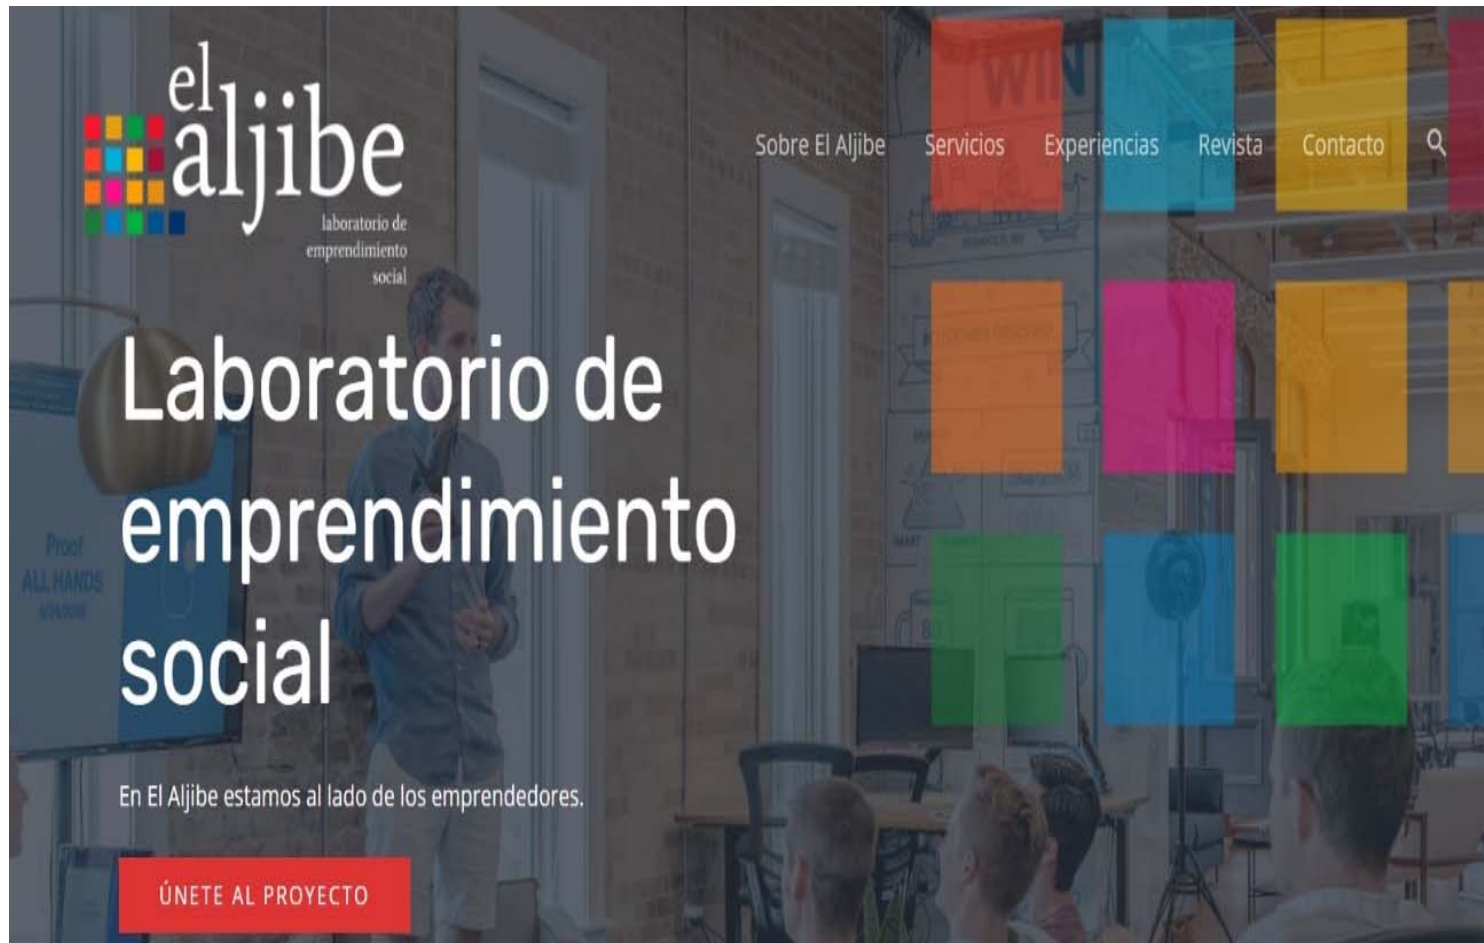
el aljibe
laboratorio de emprendimiento social

Sobre El Aljibe Servicios Experiencias Revista Contacto

Laboratorio de emprendimiento social

En El Aljibe estamos al lado de los emprendedores.

ÚNETE AL PROYECTO